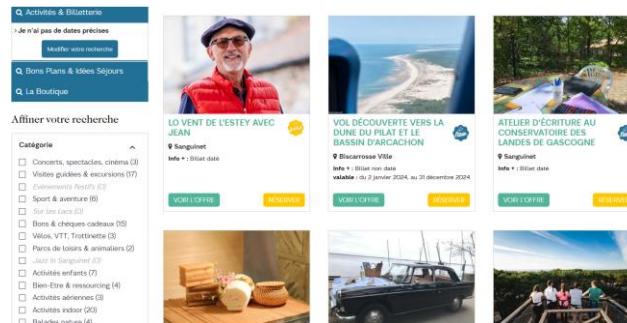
Activités & Billetterie

Je n'ai pas de dates précises

Modifier votre recherche

Bons Plans & Idées Séjours

La Boutique

Affiner votre recherche

Catégorie

Concerts, spectacles, cinéma (3)
Visites guidées & excursions (17)
Evènements Festi's (0)
Sport & aventure (6)
Sur les Lacs (0)
Bons & chèques cadeaux (15)
Vélos, VTT, Trottinette (3)
Parcs de loisirs & animaliers (2)
Jazz in Sanguinet (0)
Activités enfants (7)
Bien-Etre & ressourcing (4)
Activités aériennes (3)
Activités indoor (20)
Balades nature (4)

LO VENT DE L'ESTEY AVEC JEAN
Sanguinet
Info + : Billet daté
VOIR L'OFFRE
RÉSERVER

VOL DÉCOUVERTE VERS LA DUNE DU PILAT ET LE BASSIN D'ARCACHON
Biscarrosse Ville
Info + : Billet non daté
valable : du 2 janvier 2024, au 31 décembre 2024
VOIR L'OFFRE
RÉSERVER

ATELIER D'ÉCRITURE AU CONSERVATOIRE DES LANDES DE GASCOGNE
Sanguinet
Info + : Billet daté
VOIR L'OFFRE
RÉSERVER